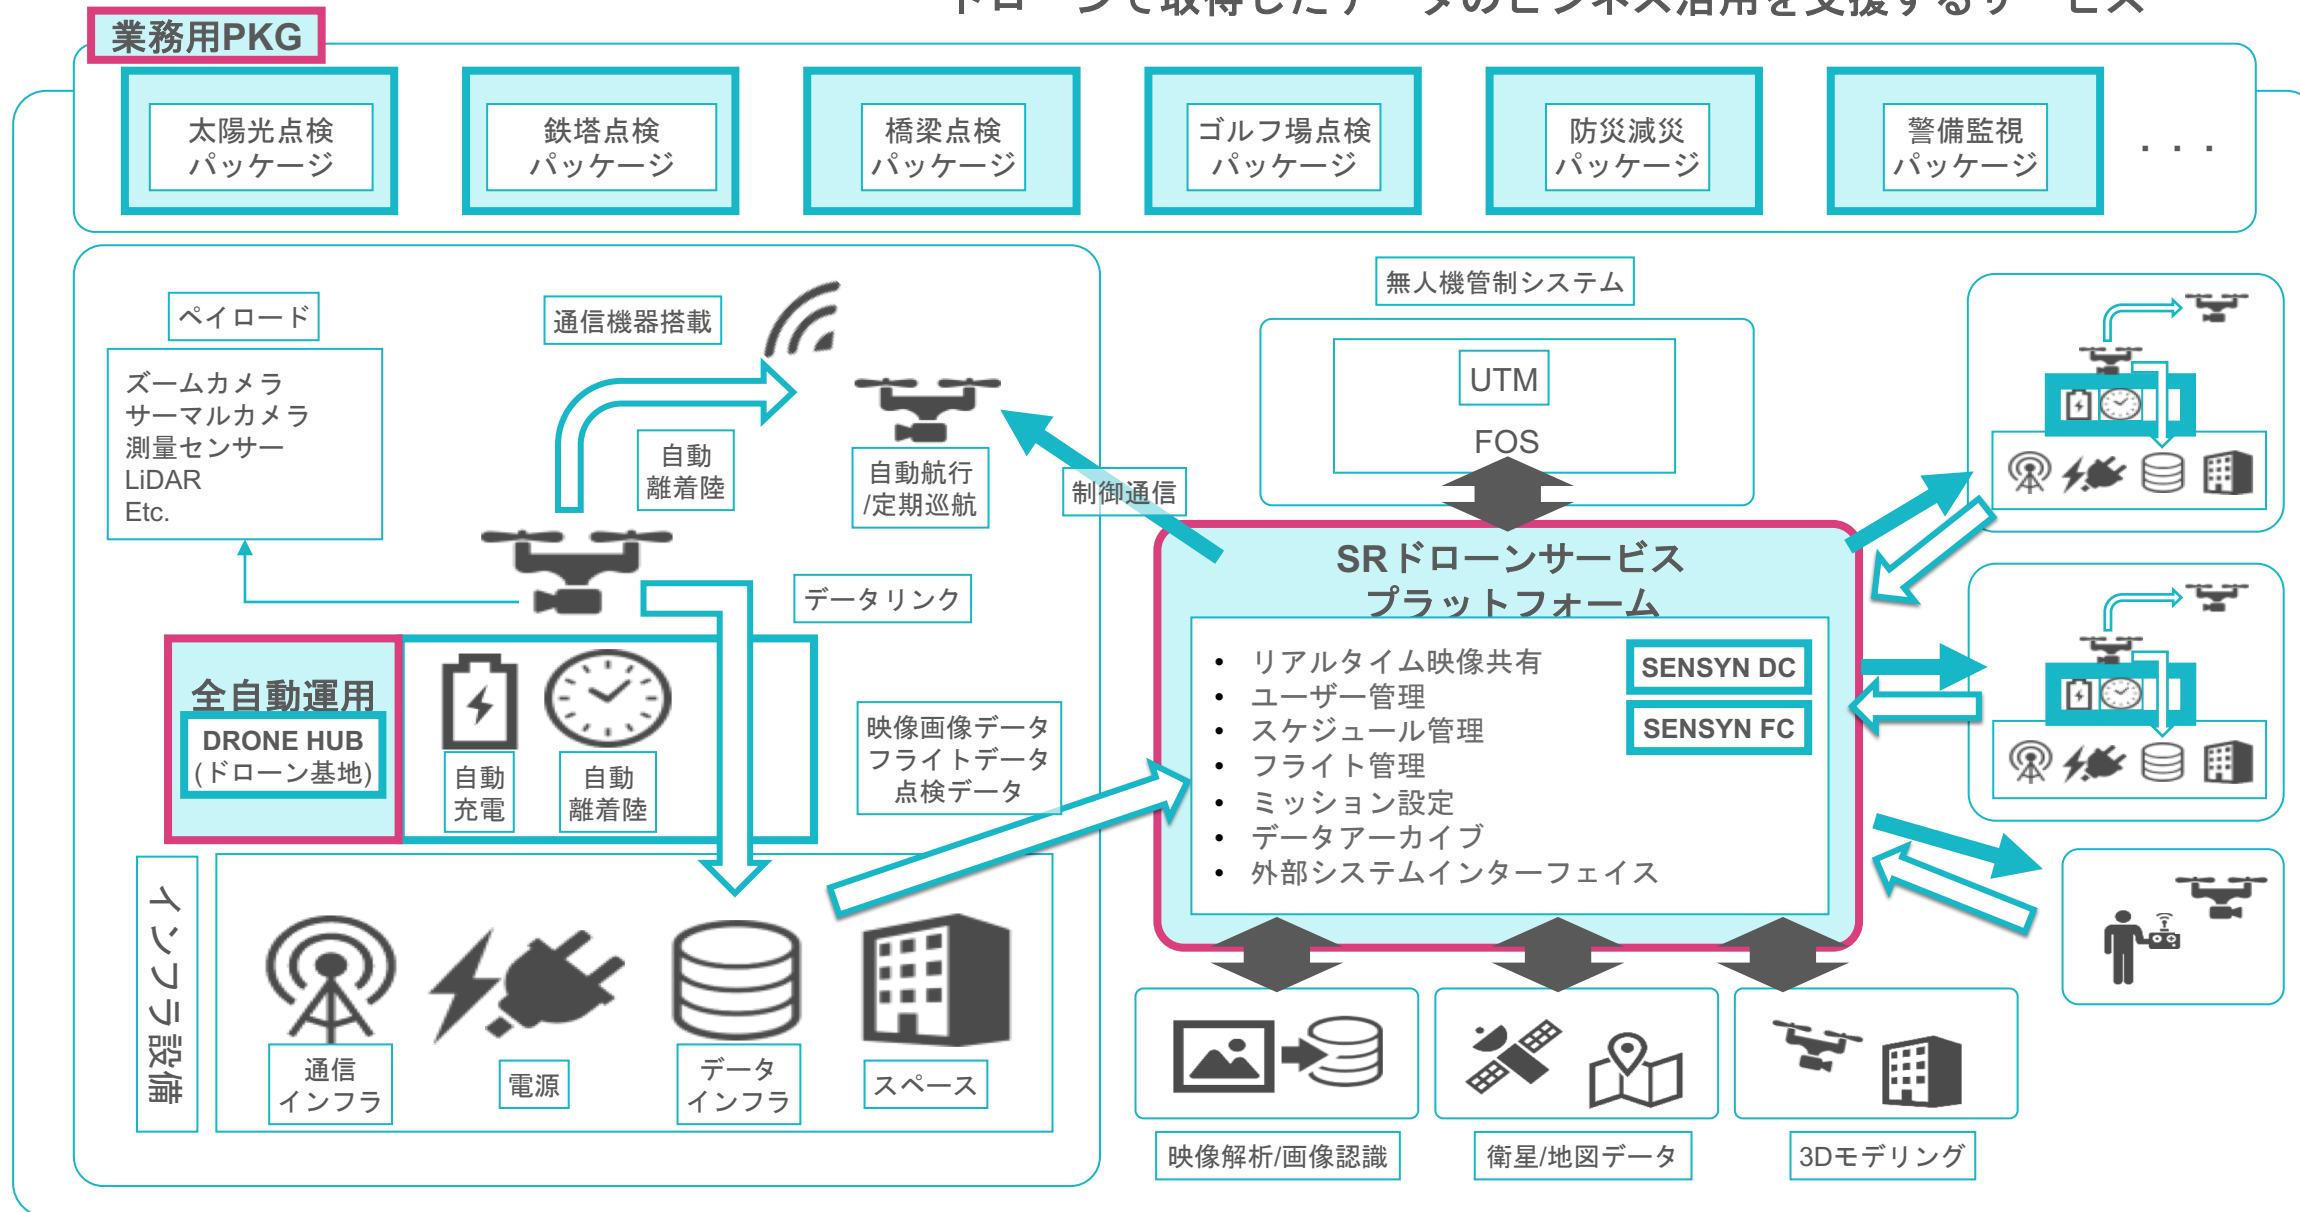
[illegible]

業務用PKG

太陽光点検パッケージ

鉄塔点検パッケージ

橋梁点検パッケージ

ゴルフ場点検パッケージ

防災減災パッケージ

警備監視パッケージ

・・・

ペイロード

ズームカメラ
サーマルカメラ
測量センサー
LiDAR
Etc.

通信機器搭載

自動離着陸

自動航行/定期巡航

制御通信

データリンク

全自動運用

DRONE HUB
(ドローン基地)

自動充電

自動離着陸

映像画像データ
フライトデータ
点検データ

インフラ設備

通信インフラ

電源

データインフラ

スペース

無人機管制システム

UTM

FOS

SRドローンサービスプラットフォーム

• リアルタイム映像共有
• ユーザー管理
• スケジュール管理
• フライト管理
• ミッション設定
• データアーカイブ
• 外部システムインターフェイス

SENSYN DC

SENSYN FC

映像解析/画像認識

衛星/地図データ

3Dモデリング